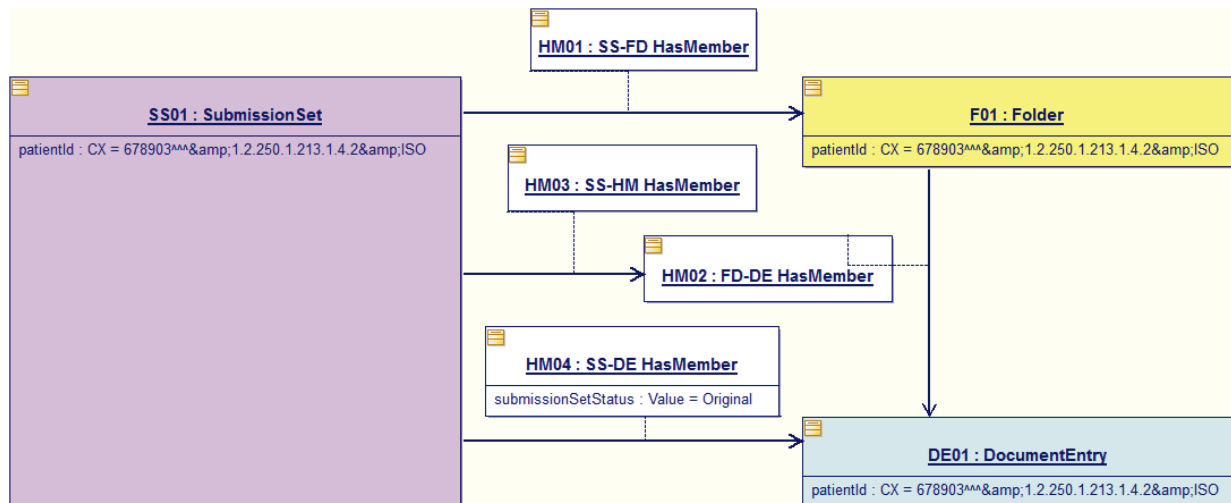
HM01 : SS-FD HasMember

SS01 : SubmissionSet

patientId : CX = 678903^^^&amp;1.2.250.1.213.1.4.2&amp;ISO

F01 : Folder

patientId : CX = 678903^^^&amp;1.2.250.1.213.1.4.2&amp;ISO

HM03 : SS-HM HasMember

HM02 : FD-DE HasMember

HM04 : SS-DE HasMember

submissionSetStatus : Value = Original

DE01 : DocumentEntry

patientId : CX = 678903^^^&amp;1.2.250.1.213.1.4.2&amp;ISO